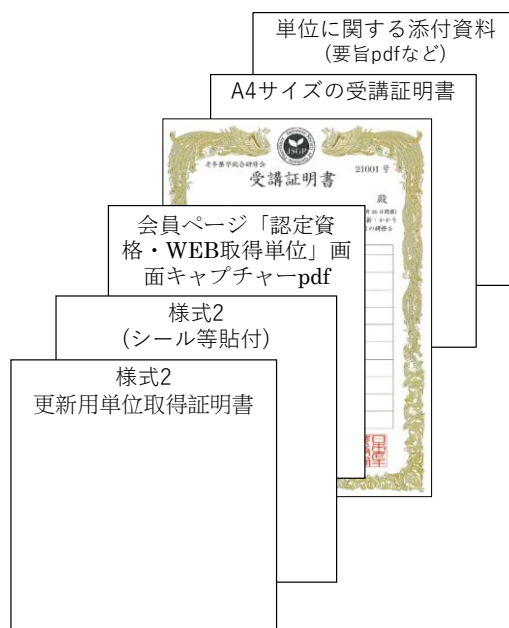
単位に関する添付資料
(要旨pdfなど)

A4サイズの受講証明書

老年薬学総合研修会
受講証明書
21001 号
殿

会員ページ「認定資格・WEB取得単位」画面キャプチャーpdf

様式2
(シール等貼付)

様式2
更新用単位取得証明書